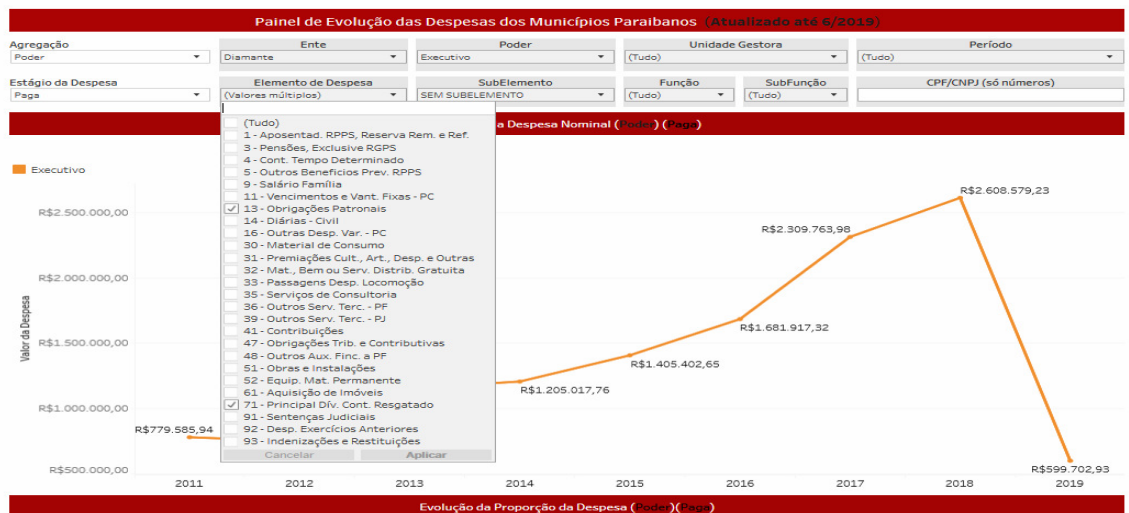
Painel de Evolução das Despesas dos Municípios Paraibanos (Atualizado até 6/2019)

Agregação
Poder
Ente
Diamante
Poder
Executivo
Unidade Gestora
(Tudo)
Período
(Tudo)

Estágio da Despesa
Paga
Elemento de Despesa
(Valores múltiplos)
SubElemento
SEM SUBELEMENTO
Função
(Tudo)
SubFunção
(Tudo)
CPF/CNPJ (só números)

(Tudo)
1 - Aposentad. RPPS, Reserva Rem. e Ref.
3 - Pensões, Exclusive RGPS
4 - Cont. Tempo Determinado
5 - Outros Benefícios Prev. RPPS
9 - Salário Família
11 - Vencimentos e Vant. Fixas - PC
13 - Obrigações Patronais
14 - Diárias - Civil
16 - Outras Desp. Var. - PC
30 - Material de Consumo
31 - Premiações Cult., Art., Desp. e Outras
32 - Mat., Bem ou Serv. Distrib. Gratuita
33 - Passagens Desp. Locomoção
35 - Serviços de Consultoria
36 - Outros Serv. Terc. - PF
39 - Outros Serv. Terc. - PJ
41 - Contribuições
47 - Obrigações Trib. e Contributivas
48 - Outros Aux. Finc. a PF
51 - Obras e Instalações
52 - Equip. Mat. Permanente
61 - Aquisição de Imóveis
71 - Principal Dív. Cont. Resgatado
91 - Sentenças Judiciais
92 - Desp. Exercícios Anteriores
93 - Indenizações e Restituições
Cancelar
Aplicar

a Despesa Nominal (Poder) (Paga)

Executivo

R$2.500.000,00
R$2.000.000,00
R$1.500.000,00
R$1.000.000,00
R$500.000,00
Valor da Despesa

R$779.585,94
R$1.205.017,76
R$1.405.402,65
R$1.681.917,32
R$2.309.763,98
R$2.608.579,23
R$599.702,93

2011
2012
2013
2014
2015
2016
2017
2018
2019

Evolução da Proporção da Despesa (Poder)(Paga)